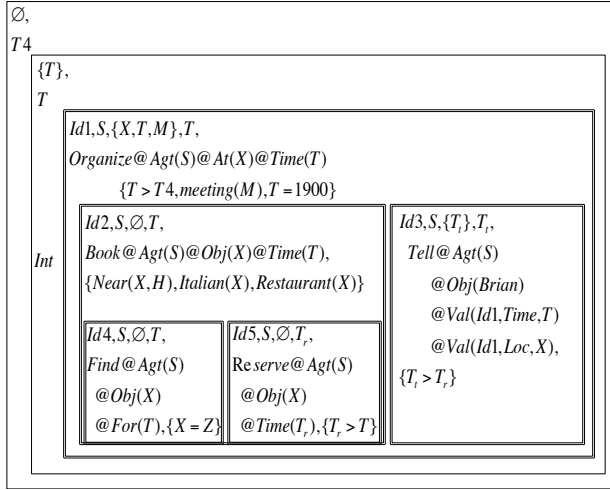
$\varnothing$,

$T4$

$\{T\}$,

$T$

$Int$

$Id1, S, \{X, T, M\}, T,$

$Organize@Agt(S)@At(X)@Time(T)$

$\{T > T4, meeting(M), T = 1900\}$

$Id2, S, \varnothing, T,$

$Book@Agt(S)@Obj(X)@Time(T),$

$\{Near(X, H), Italian(X), Restaurant(X)\}$

$Id4, S, \varnothing, T,$

$Find@Agt(S)$

$@Obj(X)$

$@For(T), \{X = Z\}$

$Id5, S, \varnothing, T_r,$

$Reserve@Agt(S)$

$@Obj(X)$

$@Time(T_r), \{T_r > T\}$

$Id3, S, \{T_t\}, T_t,$

$Tell@Agt(S)$

$@Obj(Brian)$

$@Val(Id1, Time, T)$

$@Val(Id1, Loc, X),$

$\{T_t > T_r\}$